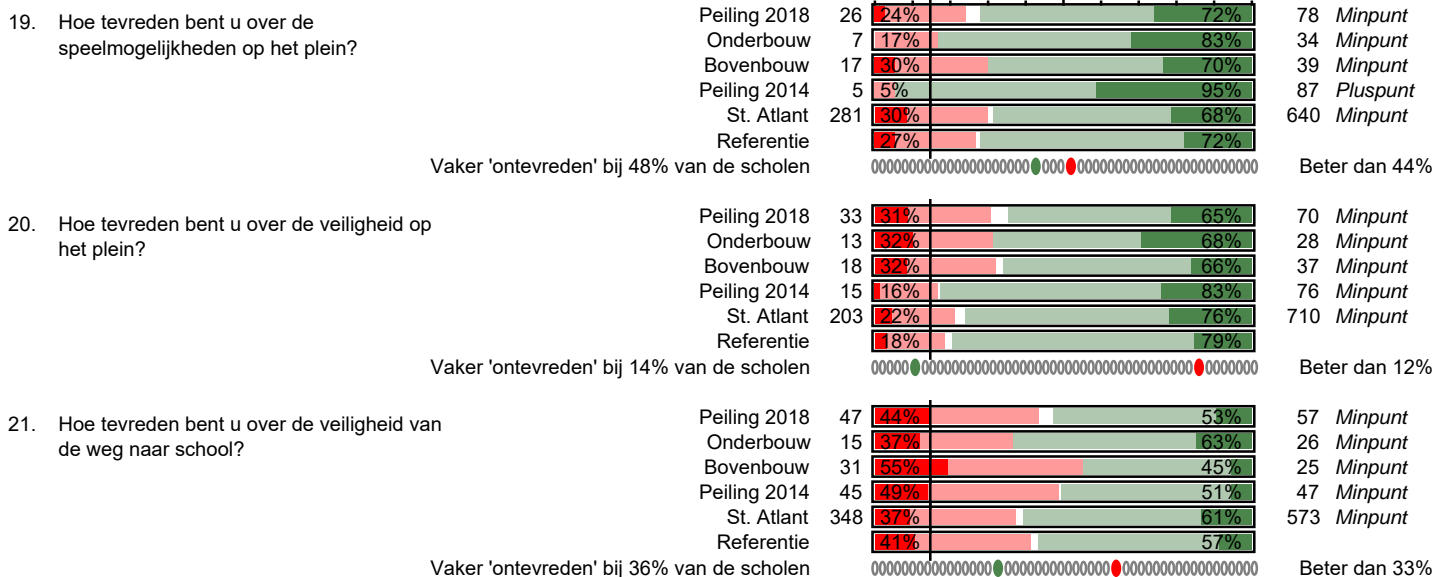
19. Hoe tevreden bent u over de speelmogelijkheden op het plein?

| | | | | | |
|---|---|---|---|---|---|
| Peiling 2018 | 26 | 24% | 72% | 78 | Minpunt |
| Onderbouw | 7 | 17% | 83% | 34 | Minpunt |
| Bovenbouw | 17 | 30% | 70% | 39 | Minpunt |
| Peiling 2014 | 5 | 5% | 95% | 87 | Pluspunt |
| St. Atlant | 281 | 30% | 68% | 640 | Minpunt |
| Referentie | | 27% | 72% | | |

Vaker 'ontevreden' bij 48% van de scholen — Beter dan 44%

20. Hoe tevreden bent u over de veiligheid op het plein?

| | | | | | |
|---|---|---|---|---|---|
| Peiling 2018 | 33 | 31% | 65% | 70 | Minpunt |
| Onderbouw | 13 | 32% | 68% | 28 | Minpunt |
| Bovenbouw | 18 | 32% | 66% | 37 | Minpunt |
| Peiling 2014 | 15 | 16% | 83% | 76 | Minpunt |
| St. Atlant | 203 | 22% | 76% | 710 | Minpunt |
| Referentie | | 18% | 79% | | |

Vaker 'ontevreden' bij 14% van de scholen — Beter dan 12%

21. Hoe tevreden bent u over de veiligheid van de weg naar school?

| | | | | | |
|---|---|---|---|---|---|
| Peiling 2018 | 47 | 44% | 53% | 57 | Minpunt |
| Onderbouw | 15 | 37% | 63% | 26 | Minpunt |
| Bovenbouw | 31 | 55% | 45% | 25 | Minpunt |
| Peiling 2014 | 45 | 49% | 51% | 47 | Minpunt |
| St. Atlant | 348 | 37% | 61% | 573 | Minpunt |
| Referentie | | 41% | 57% | | |

Vaker 'ontevreden' bij 36% van de scholen — Beter dan 33%